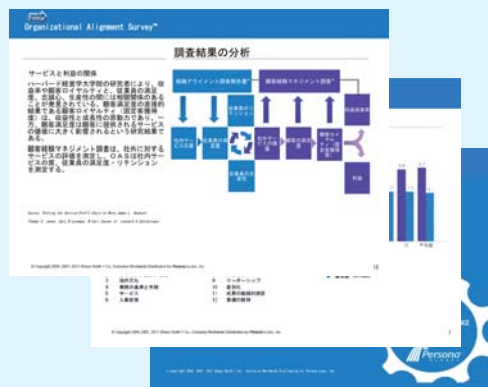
Organizational Alignment Survey™

調査結果の分析

・サービスと利益の関係
ハーバード経営大学院の研究者により、収益率や顧客ロイヤルティと、従業員の満足度、忠誠心、生産性の間には相関関係のあることが発見されている。顧客満足度の意味的結果である顧客ロイヤルティ（満足度合度）は、収益性と成長性の原動力であり、一方、顧客満足度は顧客に提供されるサービスの価値に大きく影響されるという研究結果である。

顧客経験マネジメント調査は、社外に対するサービスの評価を測定し、OASは社内サービスの質、従業員の満足度・リテンションを測定する。

組織アライメント調査結果*

顧客経験マネジメント調査*

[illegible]

利益

Source: Putting the Service-Profit Chain to Work James L. Heskett

Thomas O. Jones, Gary W Loveman, W.Earl Sasser Jr. Leonard A Schlesinger

© Copyright 2004, 2001, 2011 Shipyo Smith + Co., Exclusive Worldwide Distribution by Persona Inc.

リーダーシップ

© Copyright 2004, 2001, 2011 Shipyo Smith + Co., Exclusive Worldwide Distribution by Persona Inc.

Persona